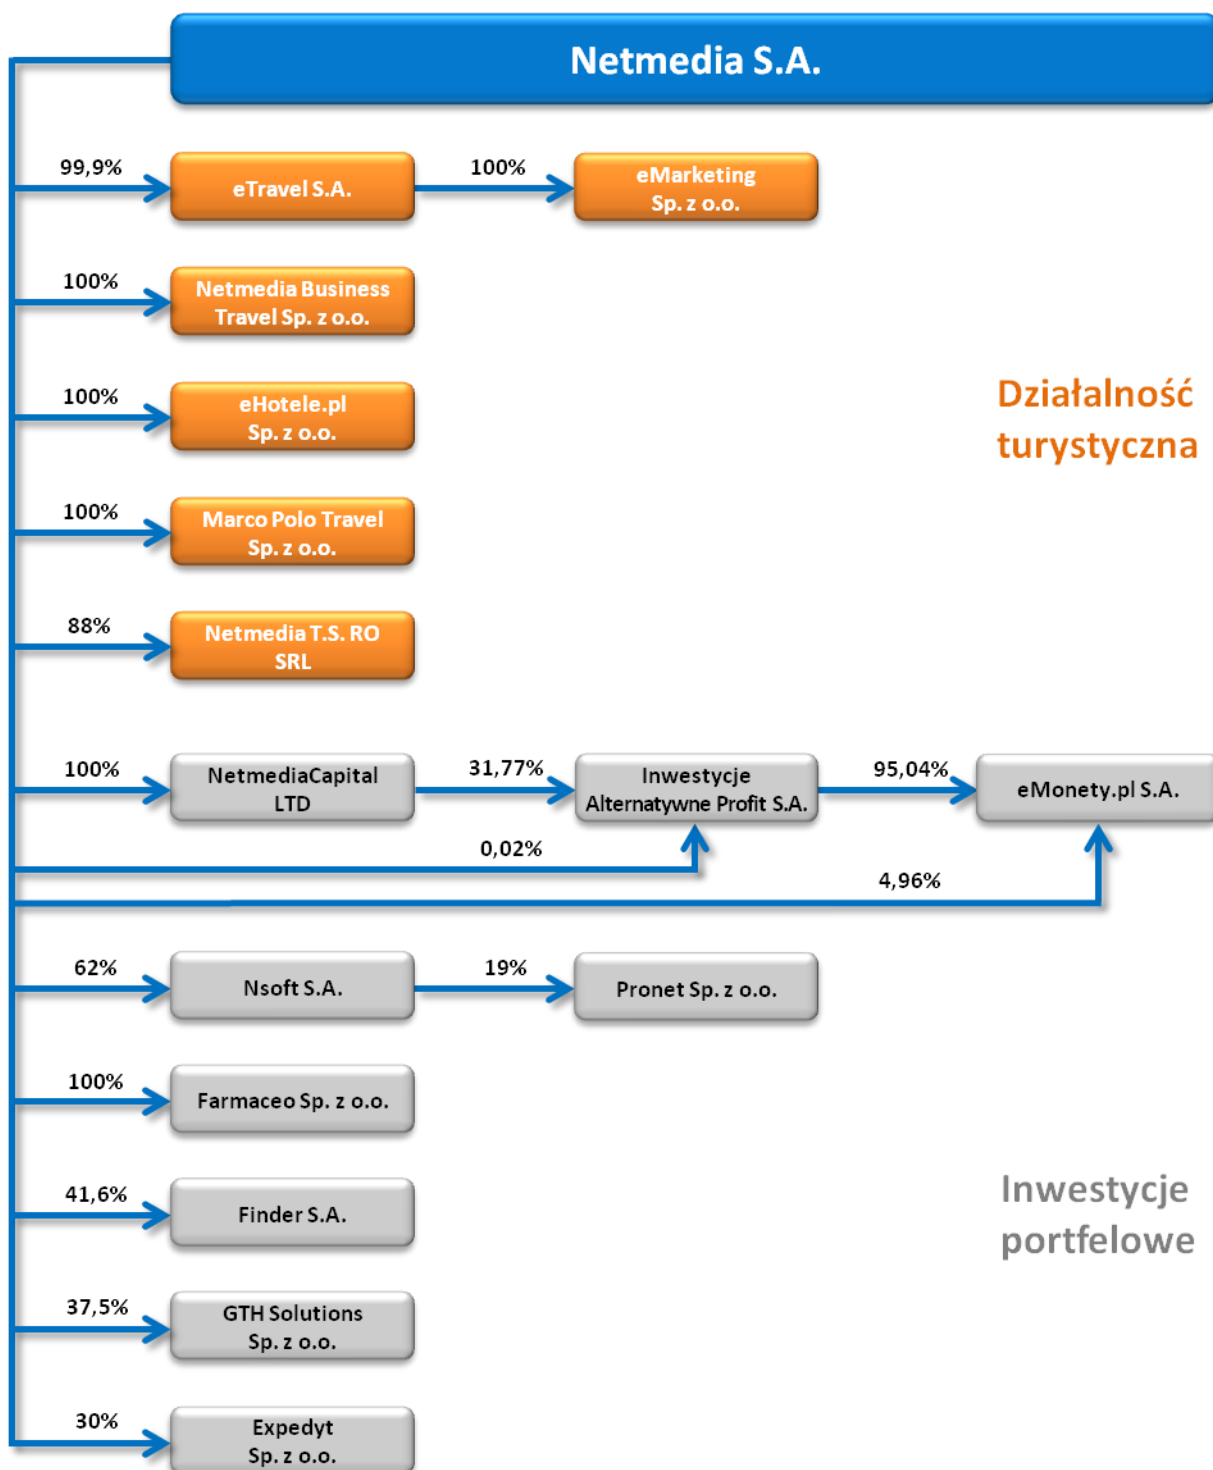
Netmedia S.A.

99,9%
eTravel S.A.
100%
eMarketing Sp. z o.o.

100%
Netmedia Business Travel Sp. z o.o.

100%
eHotele.pl Sp. z o.o.

Działalność turystyczna

100%
Marco Polo Travel Sp. z o.o.

88%
Netmedia T.S. RO SRL

100%
NetmediaCapital LTD
31,77%
Inwestycje Alternatywne Profit S.A.
95,04%
eMonety.pl S.A.
0,02%
4,96%

62%
Nsoft S.A.
19%
Pronet Sp. z o.o.

100%
Farmaceo Sp. z o.o.

41,6%
Finder S.A.

Inwestycje portfelowe

37,5%
GTH Solutions Sp. z o.o.

30%
Expedyt Sp. z o.o.